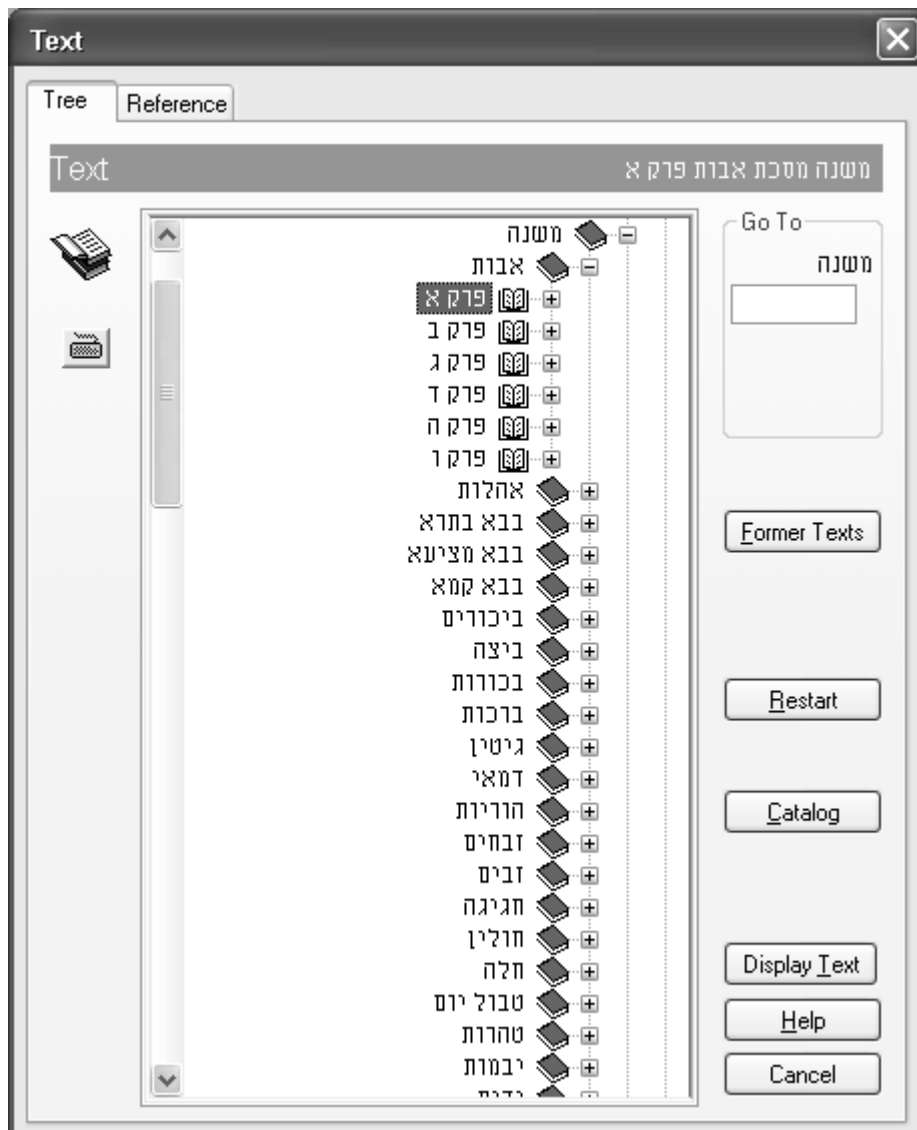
Text

Tree
Reference

Text
משנה מסכת אבות פרק א

משנה
אבות
פרק א
פרק ב
פרק ג
פרק ד
פרק ה
פרק ו
אהלות
בבא בתרא
בבא מציעא
בבא קמא
ביכורים
ביצה
בכורות
ברכות
גיטין
דמאי
הוריות
זבחים
זבים
חגיגה
חולין
חלה
טבול יום
טהרות
יבמות
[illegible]

Go To
משנה

Former Texts
Restart
Catalog
Display Text
Help
Cancel